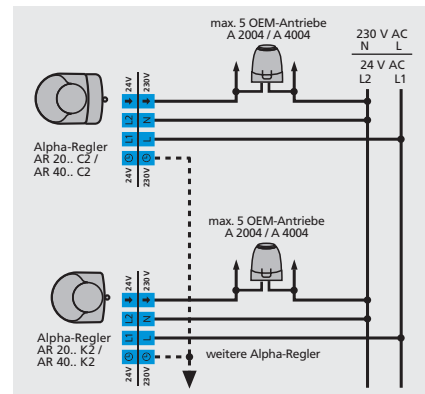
max. 5 OEM-Antriebe
A 2004 / A 4004

230 V AC
N L
24 V AC
L2 L1

24V 230V
L2 N
L1 L

Alpha-Regler
AR 20.. C2 /
AR 40.. C2

24V 230V

max. 5 OEM-Antriebe
A 2004 / A 4004

24V 230V
L2 N
L1 L

Alpha-Regler
AR 20.. K2 /
AR 40.. K2

weitere Alpha-Regler

24V 230V